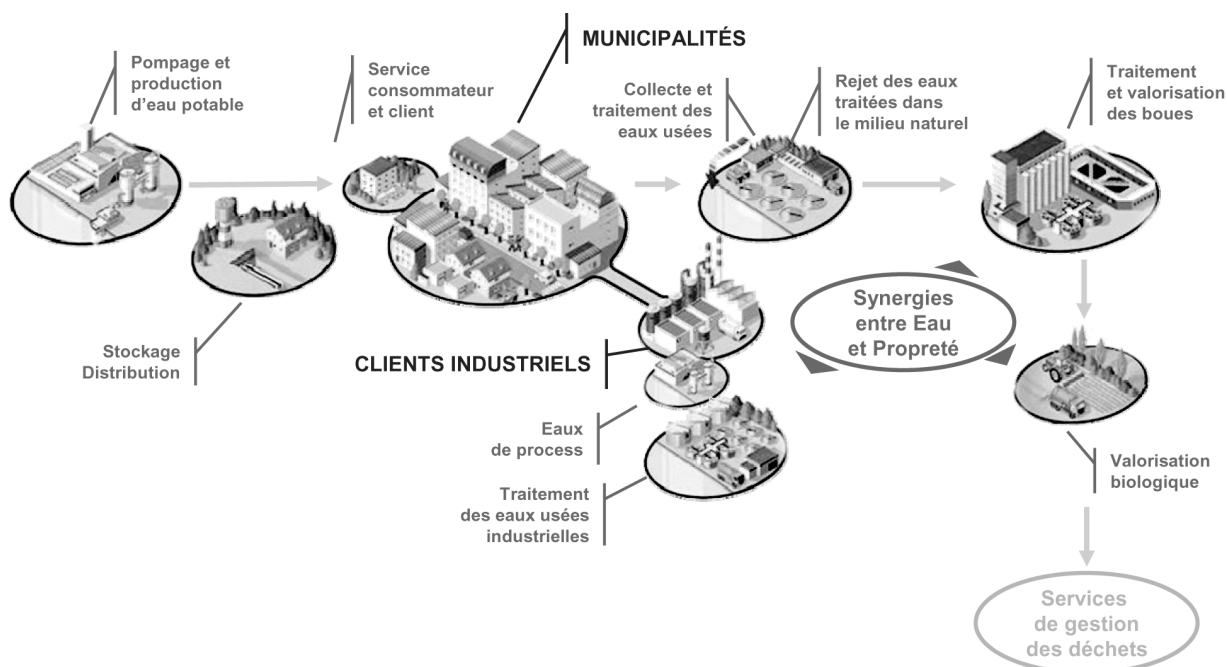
MUNICIPALITÉS

Pompage et production d'eau potable

Service consommateur et client

Collecte et traitement des eaux usées

Rejet des eaux traitées dans le milieu naturel

Traitement et valorisation des boues

Synergies entre Eau et Propreté

Stockage Distribution

CLIENTS INDUSTRIELS

Eaux de process

Traitement des eaux usées industrielles

Valorisation biologique

Services de gestion des déchets